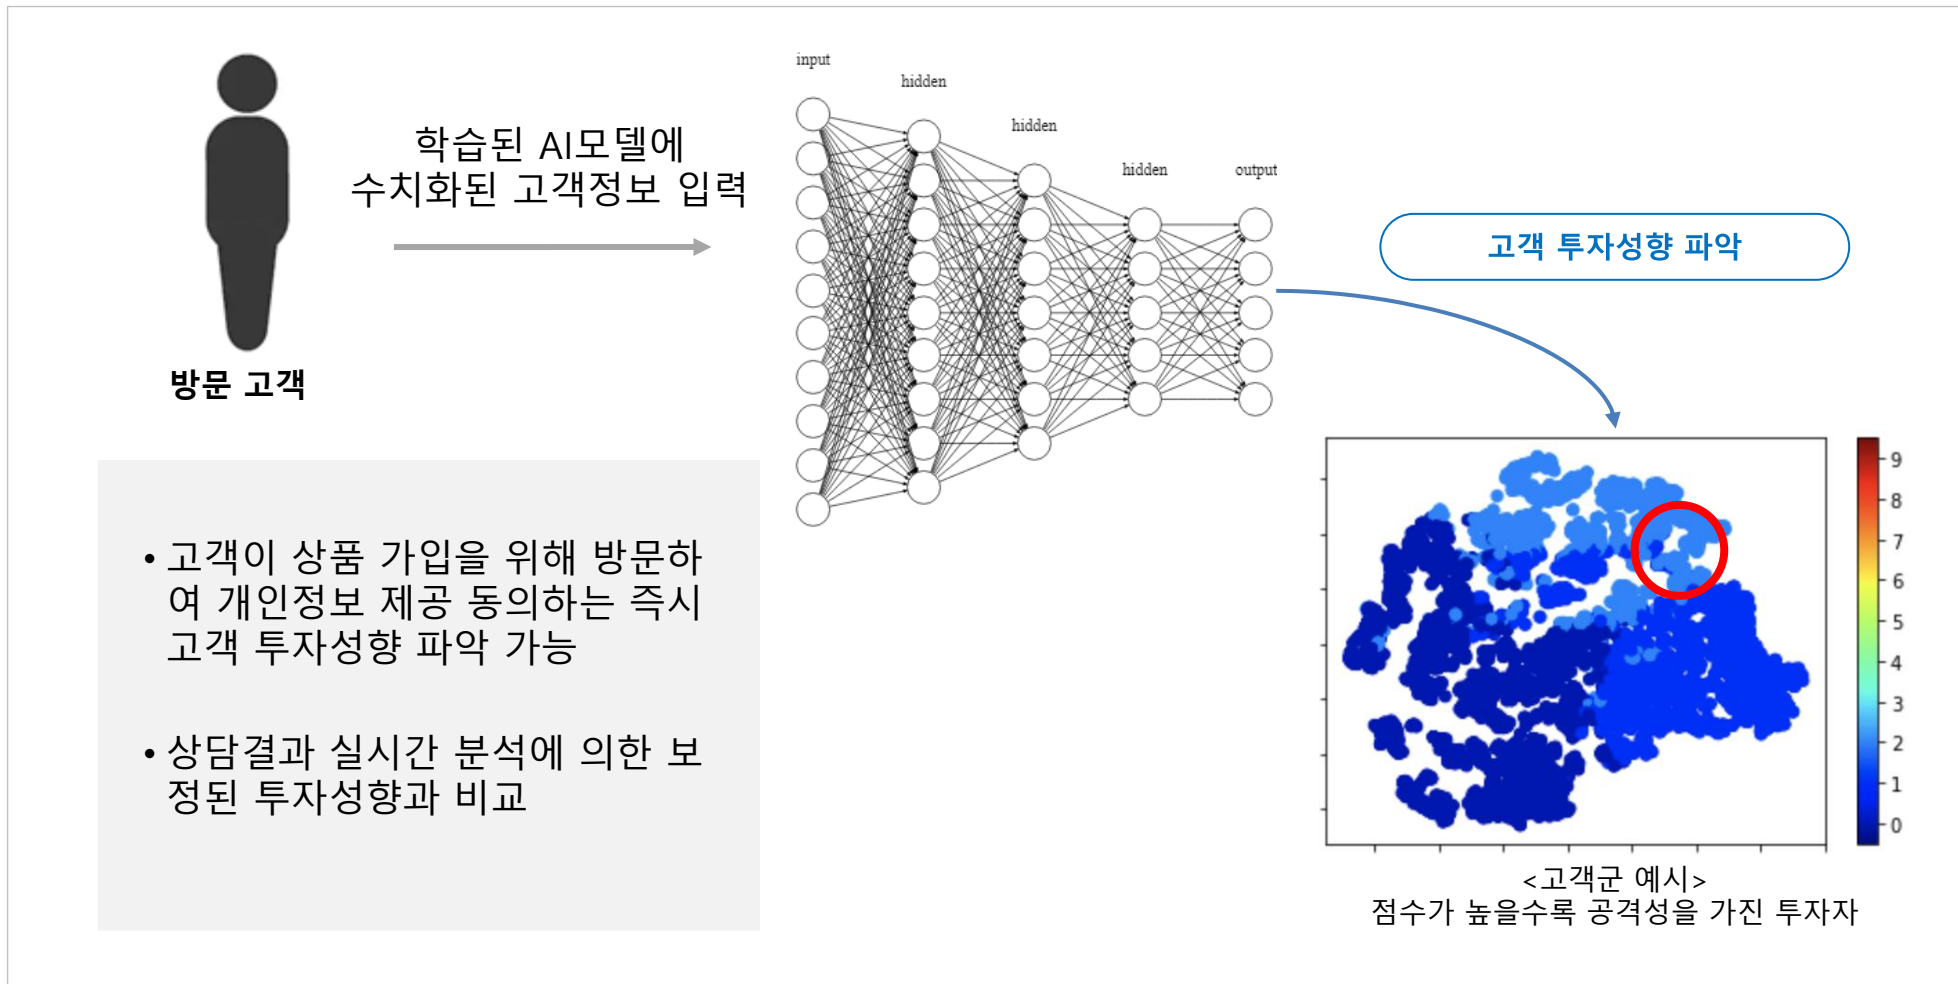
방문 고객

학습된 AI모델에
수치화된 고객정보 입력

input
hidden
hidden
hidden
output

고객 투자성향 파악

• 고객이 상품 가입을 위해 방문하여 개인정보 제공 동의하는 즉시 고객 투자성향 파악 가능

• 상담결과 실시간 분석에 의한 보정된 투자성향과 비교

9
8
7
6
5
4
3
2
1
0

<고객군 예시>
점수가 높을수록 공격성을 가진 투자자